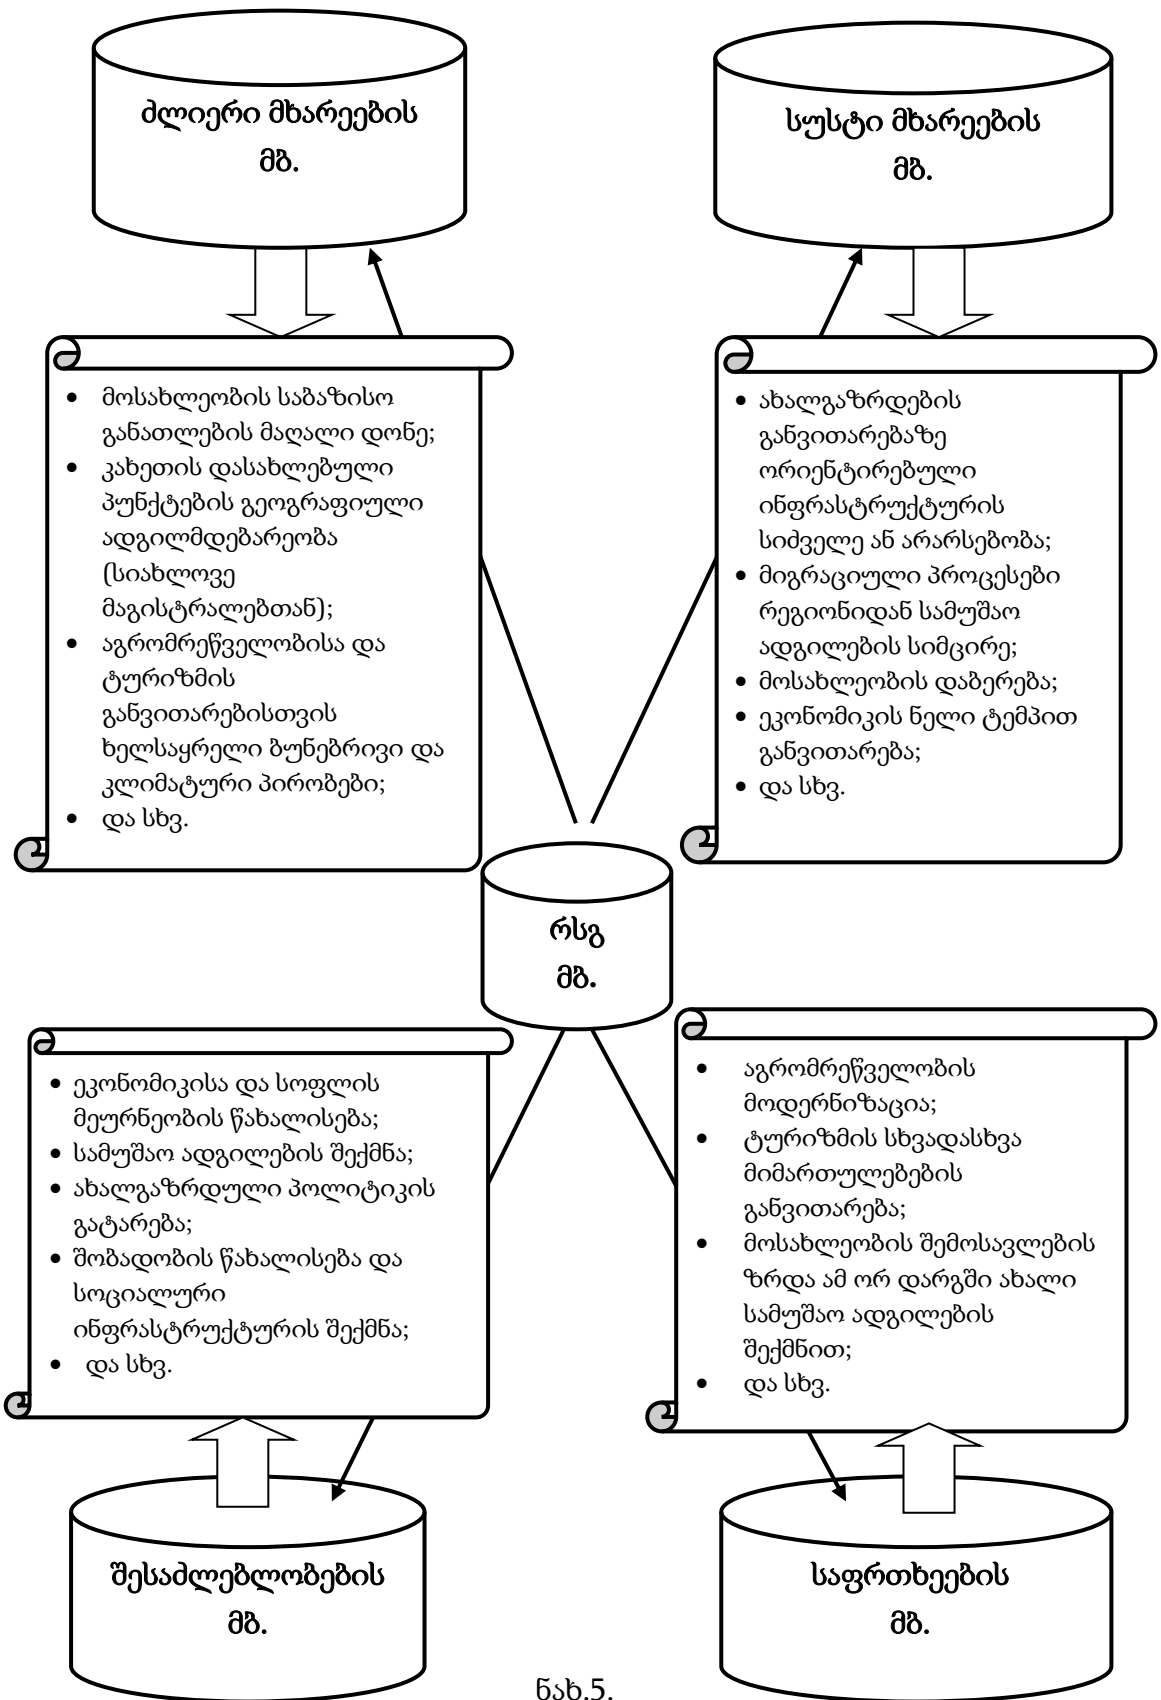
ძლიერი მხარეების მბ.

სუსტი მხარეების მბ.

- მოსახლეობის საბაზისო განათლების მაღალი დონე;
- კახეთის დასახლებული პუნქტების გეოგრაფიული ადგილმდებარეობა (სიახლოვე მაგისტრალებთან);
- აგრომრეწველობისა და ტურიზმის განვითარებისთვის ხელსაყრელი ბუნებრივი და კლიმატური პირობები;
- და სხვ.

- ახალგაზრდების განვითარებაზე ორიენტირებული ინფრასტრუქტურის სიძველე ან არარსებობა;
- მიგრაციული პროცესები რეგიონიდან სამუშაო ადგილების სიმცირე;
- მოსახლეობის დაბერება;
- ეკონომიკის ნელი ტემპით განვითარება;
- და სხვ.

რსგ მბ.

- ეკონომიკისა და სოფლის მეურნეობის წახალისება;
- სამუშაო ადგილების შექმნა;
- ახალგაზრდული პოლიტიკის გატარება;
- შობადობის წახალისება და სოციალური ინფრასტრუქტურის შექმნა;
- და სხვ.

- აგრომრეწველობის მოდერნიზაცია;
- ტურიზმის სხვადასხვა მიმართულებების განვითარება;
- მოსახლეობის შემოსავლების ზრდა ამ ორ დარგში ახალი სამუშაო ადგილების შექმნით;
- და სხვ.

შესაძლებლობების მბ.

საფრთხეების მბ.

ნახ.5.